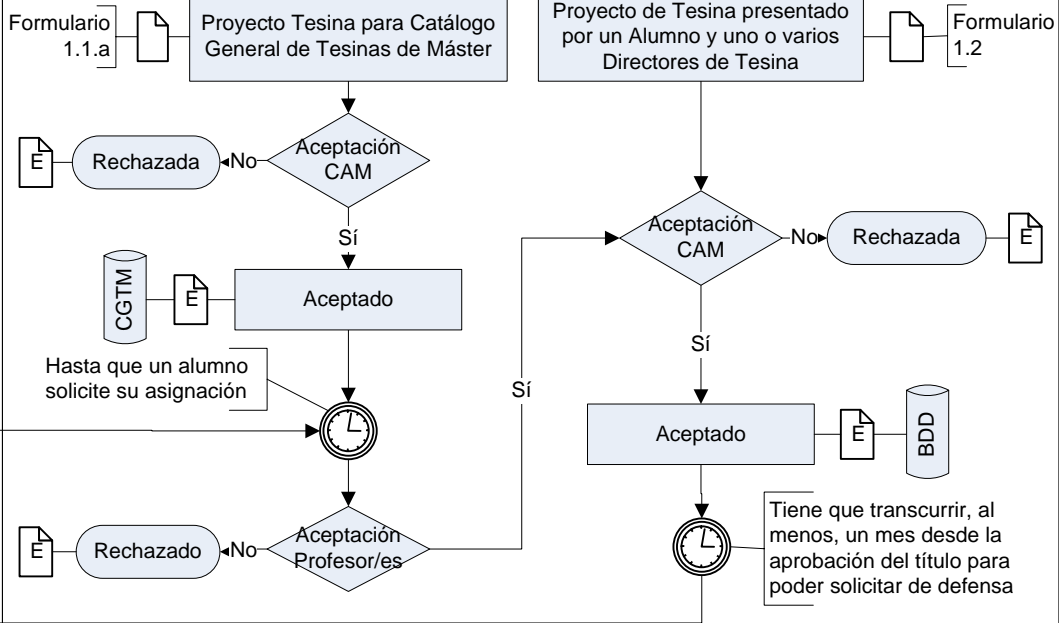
Formulario 1.1.a

Proyecto Tesina para Catálogo General de Tesinas de Máster

Proyecto de Tesina presentado por un Alumno y uno o varios Directores de Tesina

Formulario 1.2

E

Rechazada

No

Aceptación CAM

Sí

CGTM

E

Aceptado

Aceptación CAM

No

Rechazada

E

Sí

Hasta que un alumno solicite su asignación

Sí

Aceptado

E

BDD

E

Rechazado

No

Aceptación Profesor/es

Tiene que transcurrir, al menos, un mes desde la aprobación del título para poder solicitar de defensa